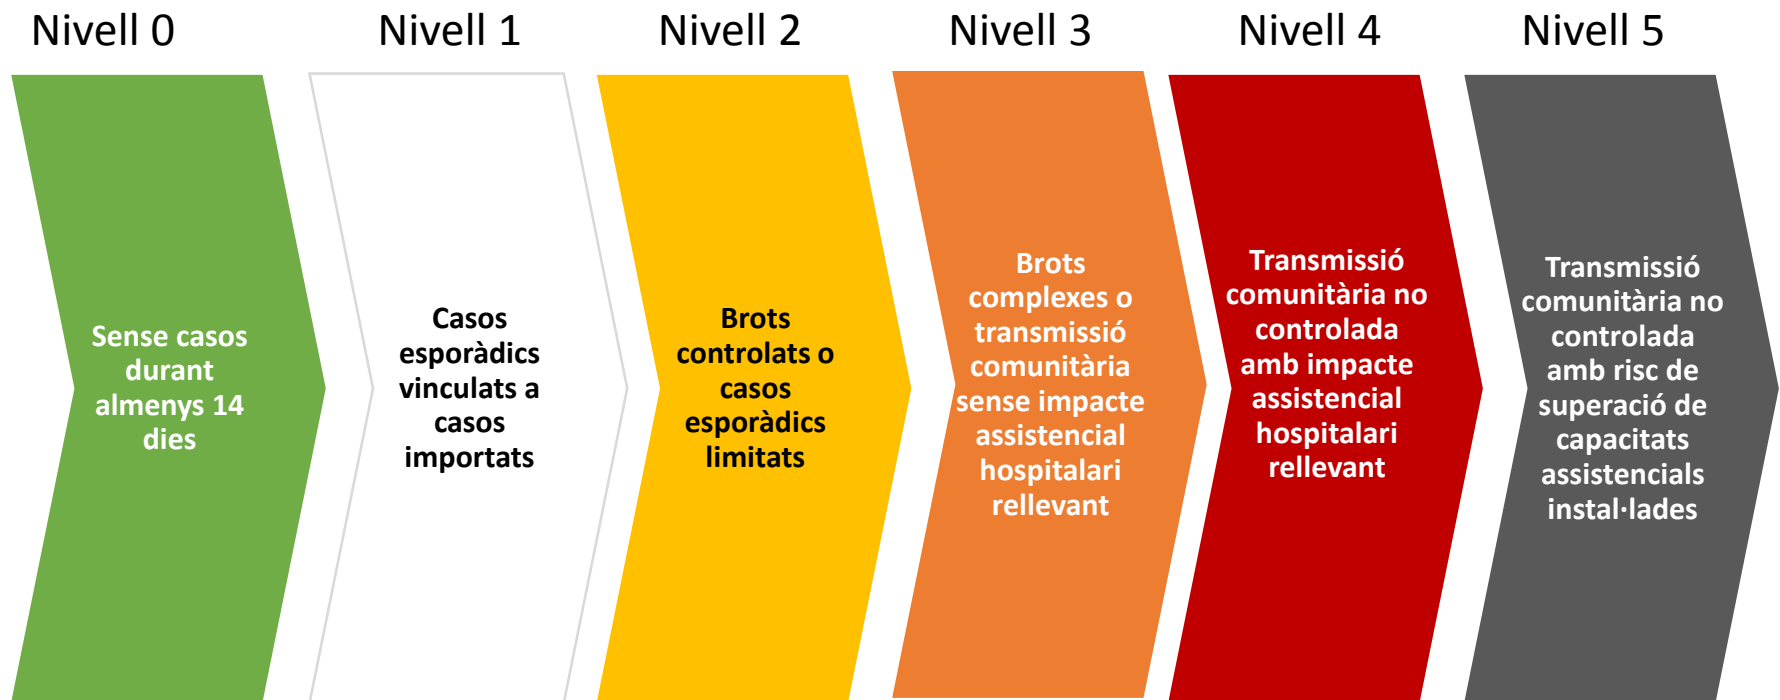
Nivell 0

Sense casos durant almenys 14 dies

Nivell 1

Casos esporàdics vinculats a casos importats

Nivell 2

Brots controlats o casos esporàdics limitats

Nivell 3

Brots complexes o transmissió comunitària sense impacte assistencial hospitalari rellevant

Nivell 4

Transmissió comunitària no controlada amb impacte assistencial hospitalari rellevant

Nivell 5

Transmissió comunitària no controlada amb risc de superació de capacitats assistencials instal·lades